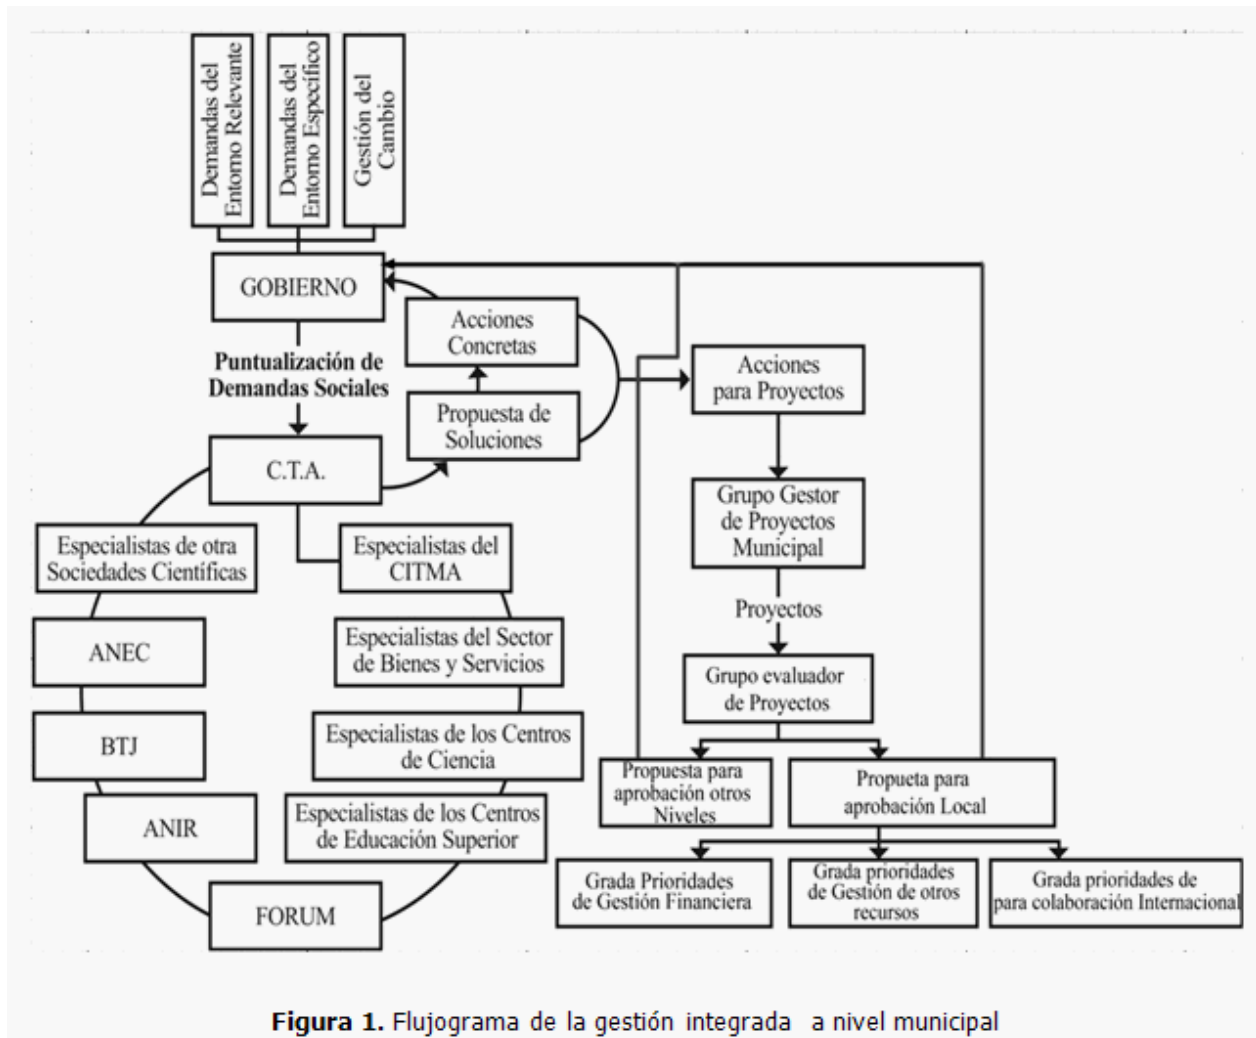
Demandas del Entorno Relevante

Demandas del Entorno Específico

Gestión del Cambio

GOBIERNO

Acciones Concretas

Puntualización de Demandas Sociales

Propuesta de Soluciones

Acciones para Proyectos

C.T.A.

Grupo Gestor de Proyectos Municipal

Especialistas de otra Sociedades Científicas

Especialistas del CITMA

Proyectos

ANEC

Especialistas del Sector de Bienes y Servicios

Grupo evaluador de Proyectos

BTJ

Especialistas de los Centros de Ciencia

Propuesta para aprobación otros Niveles

Propueta para aprobación Local

ANIR

Especialistas de los Centros de Educación Superior

FORUM

Grada Prioridades de Gestión Financiera

Grada prioridades de Gestión de otros recursos

Grada prioridades de para colaboración Internacional

**Figura 1.** Flujograma de la gestión integrada a nivel municipal